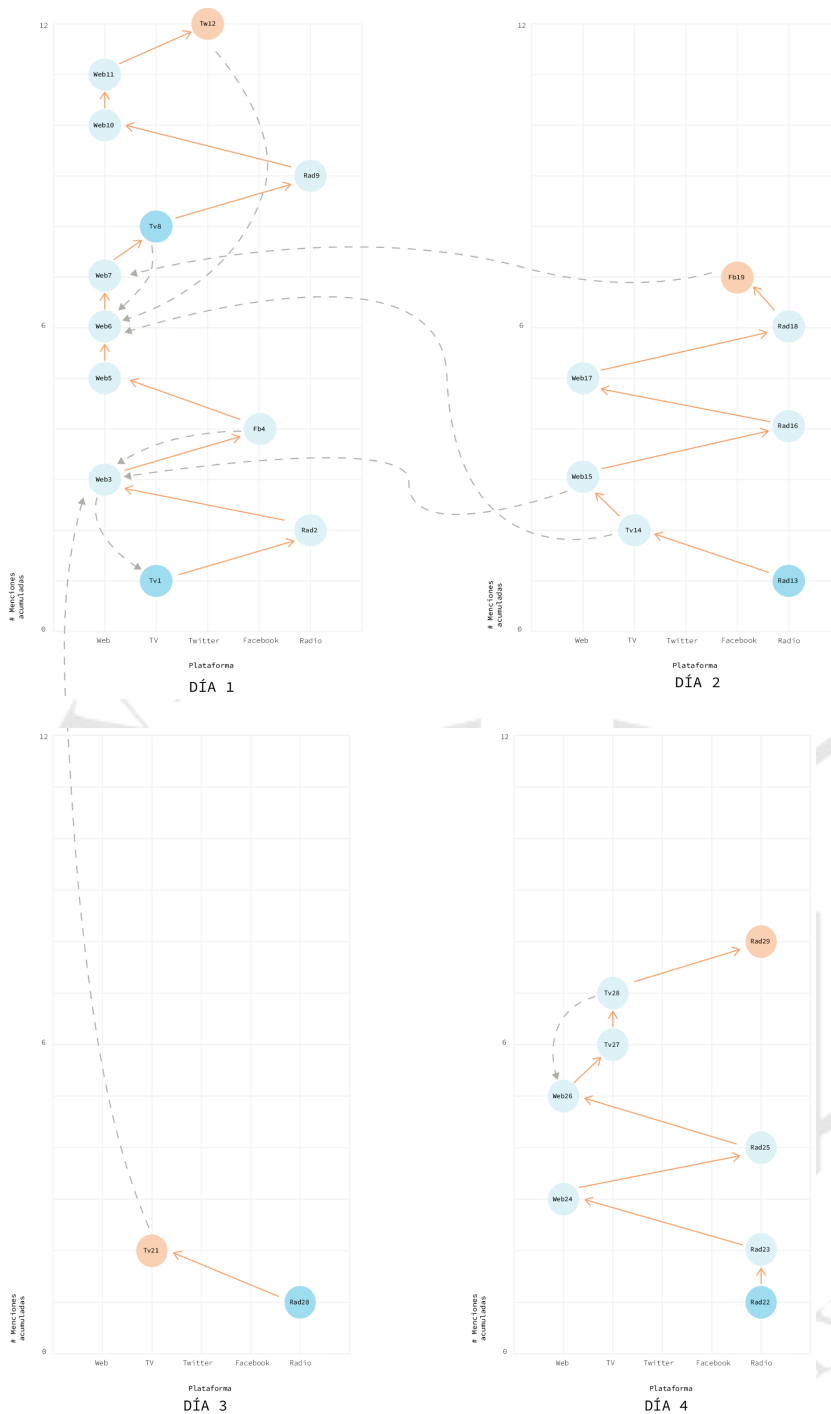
12

6

0

Tw12
Web11
Web10
Rad9
Tv8
Web7
Web6
Web5
Fb4
Web3
Rad2
Tv1

# Menciones acumuladas

Web TV Twitter Facebook Radio

Plataforma

DÍA 1

12

6

0

Fb19
Rad18
Web17
Rad16
Web15
Tv14
Rad13

# Menciones acumuladas

Web TV Twitter Facebook Radio

Plataforma

DÍA 2

12

6

0

Tv21
Rad20

# Menciones acumuladas

Web TV Twitter Facebook Radio

Plataforma

DÍA 3

12

6

0

Rad29
Tv28
Tv27
Web26
Rad25
Web24
Rad23
Rad22

# Menciones acumuladas

Web TV Twitter Facebook Radio

Plataforma

DÍA 4